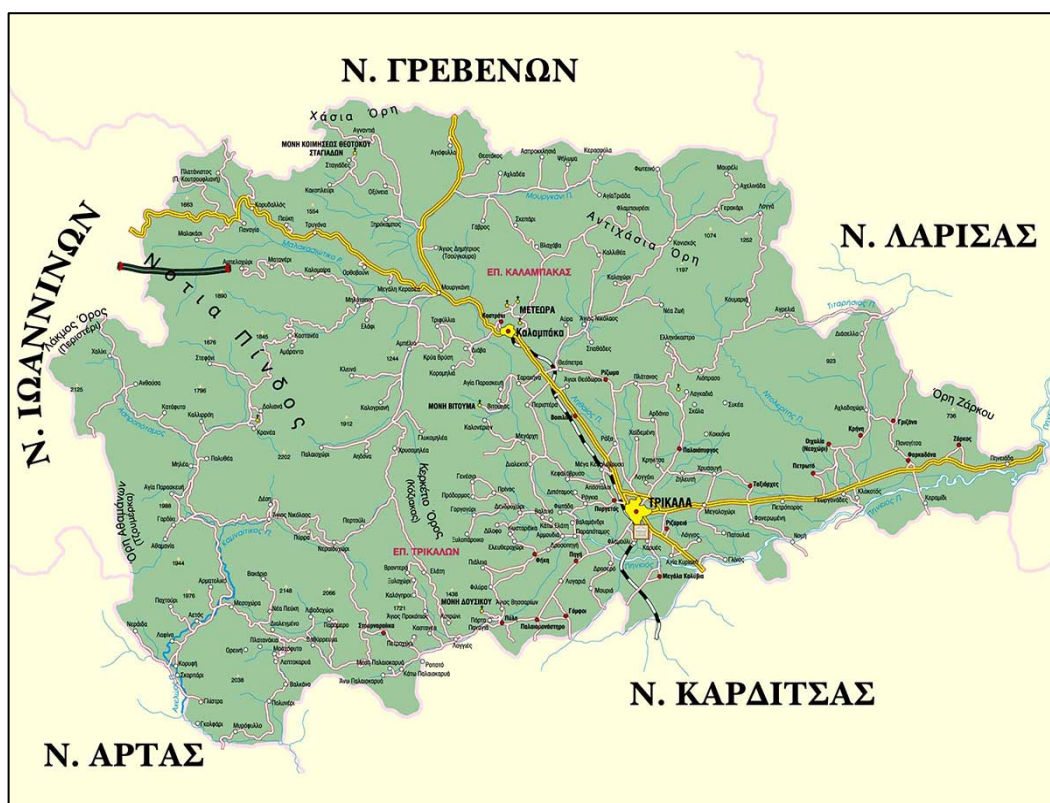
Ν. ΓΡΕΒΕΝΩΝ

Χάσια Όρη

ΜΟΝΗ ΚΟΙΜΗΣΕΩΣ ΘΕΟΤΟΚΟΥ ΣΤΑΓΙΑΔΩΝ

Ν. ΙΩΑΝΝΙΝΩΝ

Ν. ΛΑΡΙΣΑΣ

Αντιχάσια Όρη

ΕΠ. ΚΑΛΑΜΠΑΚΑΣ

ΜΕΤΕΩΡΑ

Καλαμπάκα

Νότια Πίνδος

Λάκμος Όρος (Περιστέρι)

ΜΟΝΗ ΒΙΤΟΥΜΑ

Κερκέτιο Όρος (Κόζιακας)

ΤΡΙΚΑΛΑ

Όρη Ζάρκου

Όρη Αθαμάνων (Τζουμέρκα)

ΕΠ. ΤΡΙΚΑΛΩΝ

ΜΟΝΗ ΔΟΥΣΙΚΟΥ

Ν. ΚΑΡΔΙΤΣΑΣ

Ν. ΑΡΤΑΣ